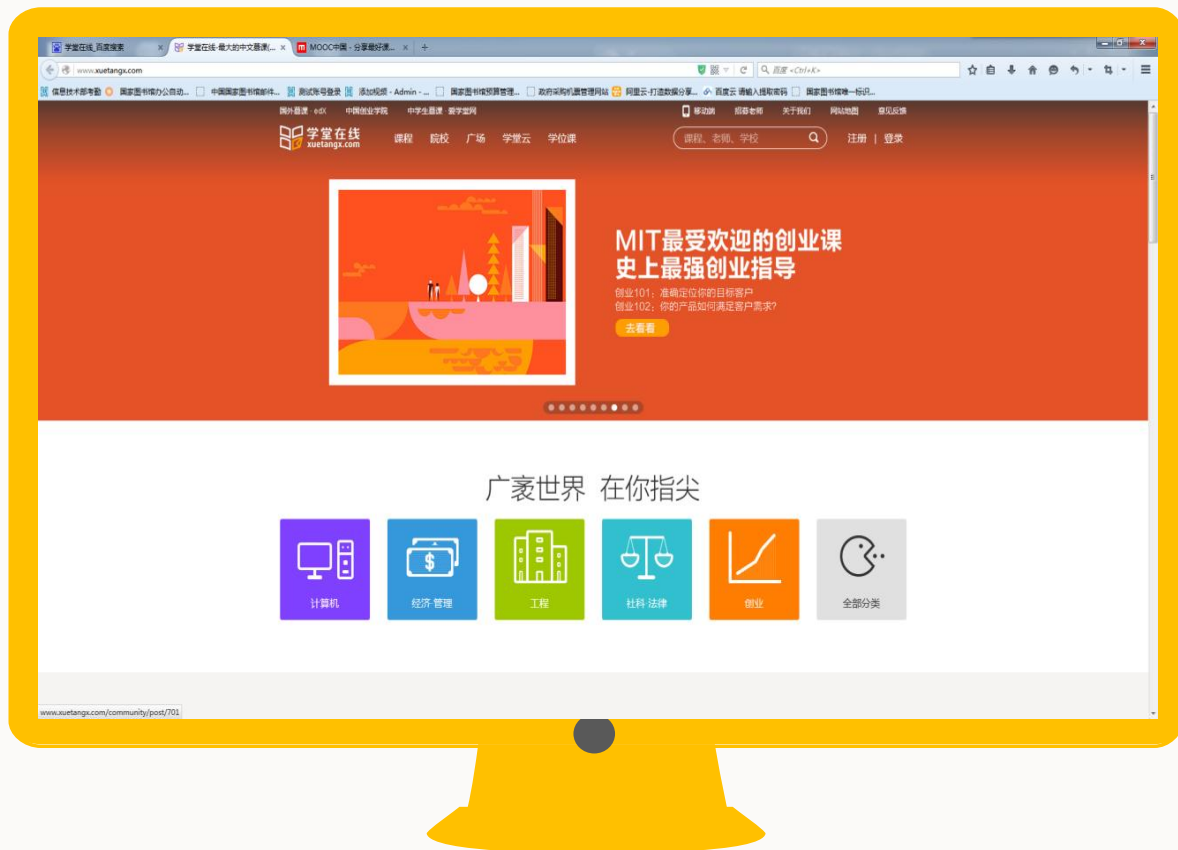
学堂在线_百度搜索 × 学堂在线-最大的中文慕课(... × MOOC中国 - 分享最好课... × +

www.xuetangx.com

百度 <Ctrl+K>

信息技术部考勤 国家图书馆办公自动... 中国国家图书馆邮件... 测试账号登录 添加视频 - Admin - ... 国家图书馆预算管理... 政府采购机票管理网站 阿里云-打造数据分享... 百度云 请输入提取密码 国家图书馆唯一标识...

国外慕课 edX 中国创业学院 中学生慕课 新学堂网 移动端 招募老师 关于我们 网站地图 意见反馈

学堂在线 xuetangx.com 课程 院校 广场 学堂云 学位课 课程、老师、学校 注册 | 登录

MIT最受欢迎的创业课
史上最强创业指导
创业101：准确定位你的目标客户
创业102：你的产品如何满足客户需求?
去看看

广袤世界 在你指尖

计算机 经济·管理 工程 社科·法律 创业 全部分类

www.xuetangx.com/community/post/701